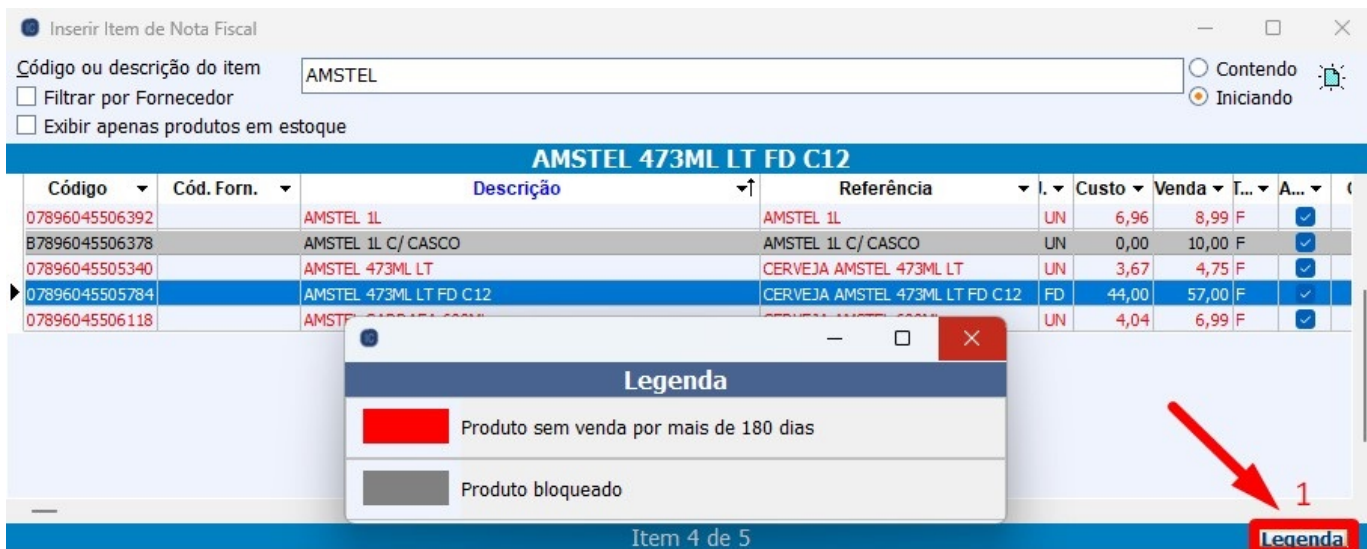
Inserir Item de Nota Fiscal

Código ou descrição do item AMSTEL
Filtrar por Fornecedor
Exibir apenas produtos em estoque

Contendo
Iniciando

AMSTEL 473ML LT FD C12

| Código | Cód. Forn. | Descrição | Referência | ... | Custo | Venda | T... | A... |
|---|---|---|---|---|---|---|---|---|
| 07896045506392 | | AMSTEL 1L | AMSTEL 1L | UN | 6,96 | 8,99 | F | |
| B7896045506378 | | AMSTEL 1L C/ CASCO | AMSTEL 1L C/ CASCO | UN | 0,00 | 10,00 | F | |
| 07896045505340 | | AMSTEL 473ML LT | CERVEJA AMSTEL 473ML LT | UN | 3,67 | 4,75 | F | |
| 07896045505784 | | AMSTEL 473ML LT FD C12 | CERVEJA AMSTEL 473ML LT FD C12 | FD | 44,00 | 57,00 | F | |
| 07896045506118 | | AMST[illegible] | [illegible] | UN | 4,04 | 6,99 | F | |

Legenda

Produto sem venda por mais de 180 dias

Produto bloqueado

1

Item 4 de 5

Legenda